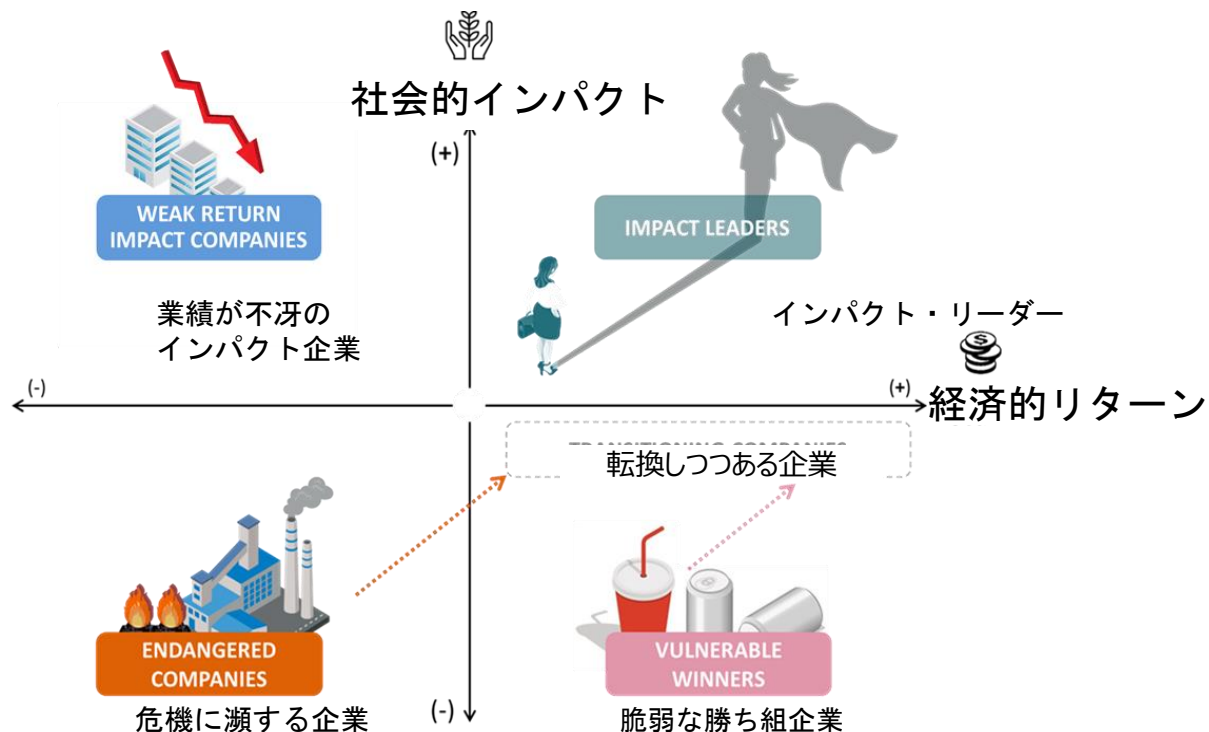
社会的インパクト

(+)

WEAK RETURN IMPACT COMPANIES

業績が不冴の
インパクト企業

IMPACT LEADERS

インパクト・リーダー

(-)

(+)

経済的リターン

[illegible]

転換しつつある企業

ENDANGERED COMPANIES

危機に瀕する企業

VULNERABLE WINNERS

脆弱な勝ち組企業

(-)